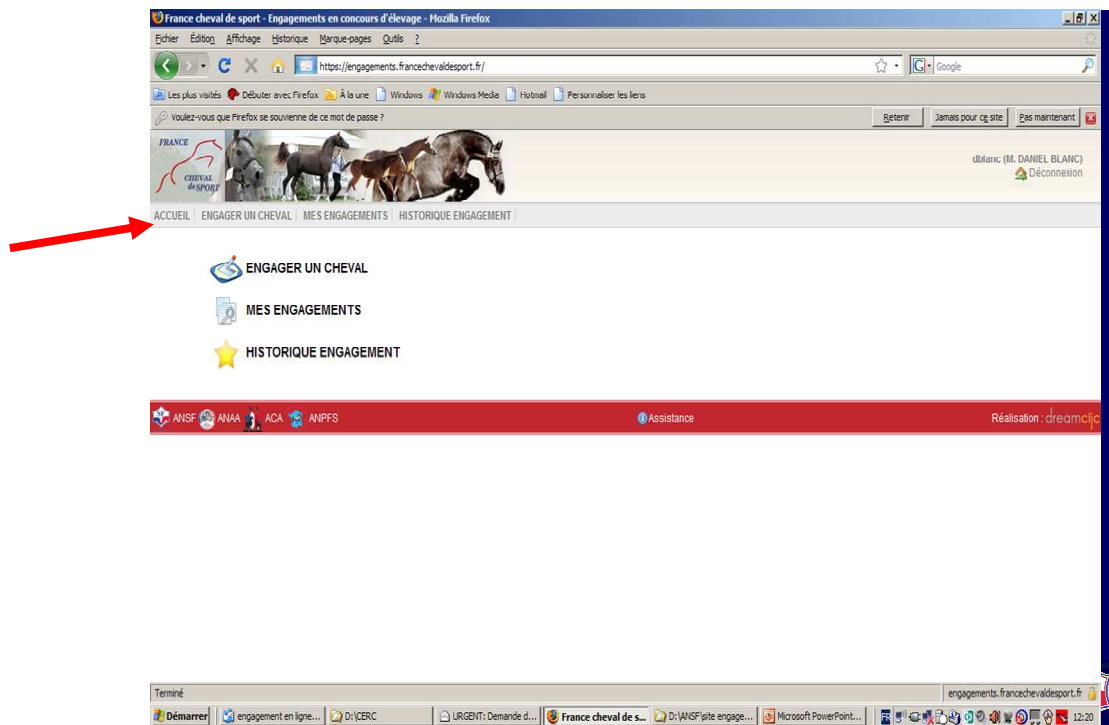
France cheval de sport - Engagements en concours d'élevage - Mozilla Firefox

Fichier Édition Affichage Historique Marque-pages Outils ?

https://engagements.francechevaldesport.fr/

Google

Les plus visités Débuter avec Firefox À la une Windows Windows Media Hotmail Personnaliser les liens

Voulez-vous que Firefox se souvienne de ce mot de passe ?

Retenir Jamais pour ce site Pas maintenant

FRANCE CHEVAL de SPORT

dblanc (M. DANIEL BLANC)
Déconnexion

ACCUEIL ENGAGER UN CHEVAL MES ENGAGEMENTS HISTORIQUE ENGAGEMENT

ENGAGER UN CHEVAL

MES ENGAGEMENTS

HISTORIQUE ENGAGEMENT

ANSF ANAA ACA ANPFS

Assistance

Réalisation : dreamclic

Terminé

engagements.francechevaldesport.fr

Démarrer engagement en ligne... D:\CERC URGENT: Demande d... France cheval de s... D:\ANSF\site engage... Microsoft PowerPoint... 12:20